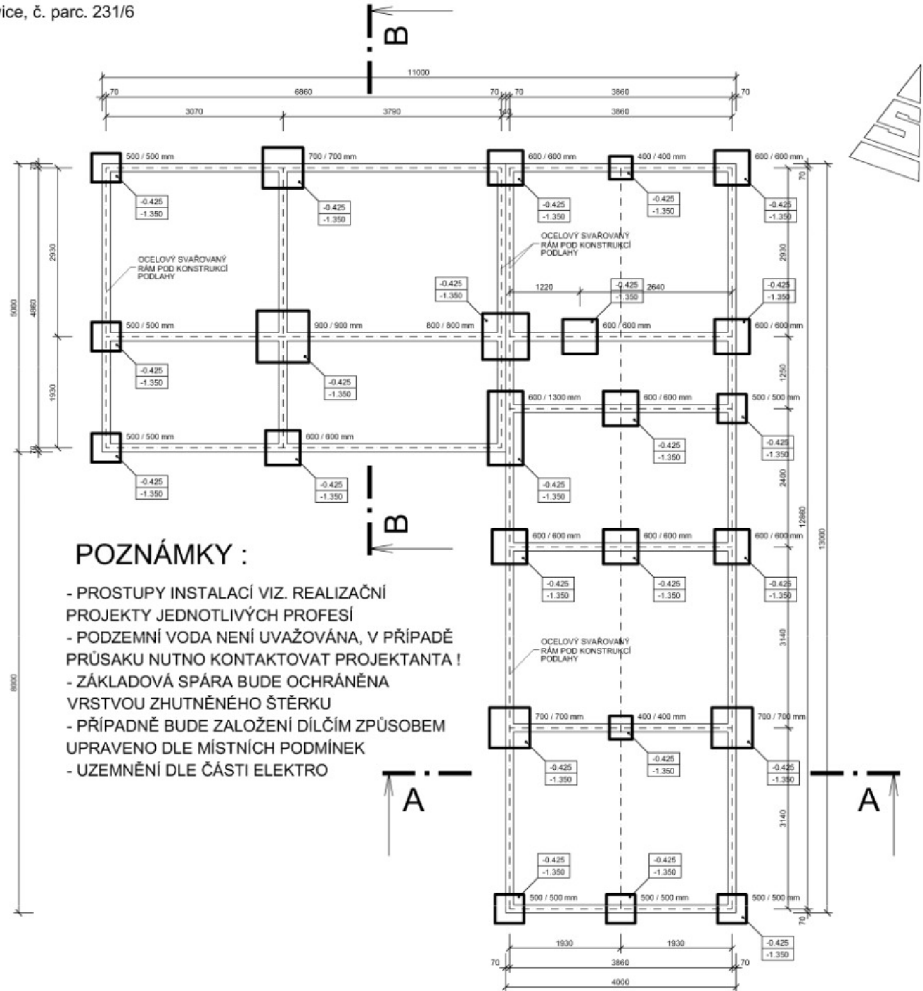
vice, č. parc. 231/6

B

11000
70 6860 70 70 3860 70
3070 3790 3860

500 / 500 mm
700 / 700 mm
600 / 600 mm
400 / 400 mm
600 / 600 mm

-0.425
-1.350

-0.425
-1.350

-0.425
-1.350

-0.425
-1.350

-0.425
-1.350

OCELOVÝ SVAŘOVANÝ RÁM POD KONSTRUKCÍ PODLAHY

OCELOVÝ SVAŘOVANÝ RÁM POD KONSTRUKCÍ PODLAHY

2930
4863
5080
1930

-0.425
-1.350

1220
-0.425
-1.350
2640

-0.425
-1.350

500 / 500 mm
900 / 900 mm
800 / 800 mm
600 / 600 mm
600 / 600 mm

-0.425
-1.350

-0.425
-1.350

600 / 1300 mm
600 / 600 mm
500 / 500 mm

1250

500 / 500 mm
600 / 600 mm

-0.425
-1.350

-0.425
-1.350

-0.425
-1.350

-0.425
-1.350

-0.425
-1.350

B

2400
12860
13000

POZNÁMKY :

- PROSTUPY INSTALACÍ VIZ. REALIZAČNÍ PROJEKTY JEDNOTLIVÝCH PROFESÍ
- PODZEMNÍ VODA NENÍ UVAŽOVÁNA, V PŘÍPADĚ PRŮSAKU NUTNO KONTAKTOVAT PROJEKTANTA !
- ZÁKLADOVÁ SPÁRA BUDE OCHRÁNĚNA VRSTVOU ZHUTNĚNÉHO ŠTĚRKU
- PŘÍPADNĚ BUDE ZALOŽENÍ DÍLČÍM ZPŮSOBEM UPRAVENO DLE MÍSTNÍCH PODMÍNEK
- UZEMNĚNÍ DLE ČÁSTI ELEKTRO

600 / 600 mm
600 / 600 mm
600 / 600 mm

-0.425
-1.350

-0.425
-1.350

-0.425
-1.350

OCELOVÝ SVAŘOVANÝ RÁM POD KONSTRUKCÍ PODLAHY

3140
8800

700 / 700 mm
400 / 400 mm
700 / 700 mm

-0.425
-1.350

-0.425
-1.350

-0.425
-1.350

A
A

3140

-0.425
-1.350

-0.425
-1.350

500 / 500 mm
500 / 500 mm
500 / 500 mm

-0.425
-1.350

1930 1930
70 3860 70
4000